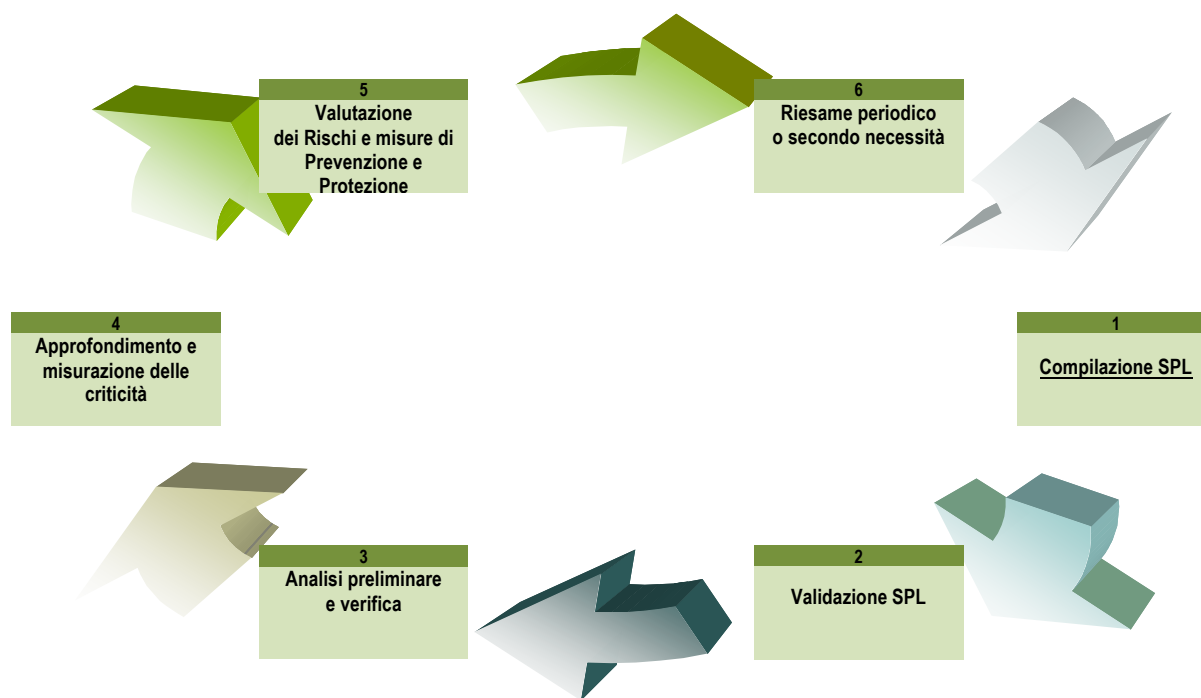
5
Valutazione dei Rischi e misure di Prevenzione e Protezione

6
Riesame periodico o secondo necessità

4
Approfondimento e misurazione delle criticità

1
Compilazione SPL

3
Analisi preliminare e verifica

2
Validazione SPL